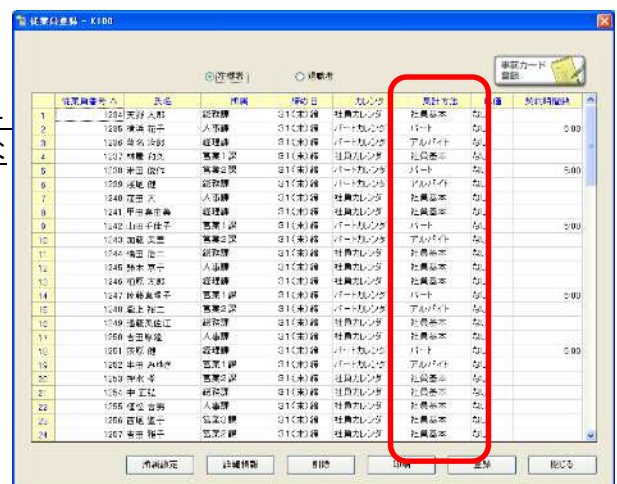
従業員登録 - K100

在職者 | 退職者

事前カード登録

| | 従業員番号 | 氏名 | 所属 | 締め日 | カレンダ | 集計方法 | 備 | 契約時間数 |
|---|---|---|---|---|---|---|---|---|
| 1 | 1284 | 天野 太郎 | 総務課 | 31(末)締 | 社員カレンダ | 社員基本 | なし | |
| 2 | 1285 | 横浜 花子 | 人事課 | 31(末)締 | パートカレンダ | パート | なし | 5:00 |
| 3 | 1286 | 青森 次郎 | 経理課 | 31(末)締 | 社員カレンダ | アルバイト | なし | |
| 4 | 1287 | 林檎 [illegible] | 営業1課 | 31(末)締 | 社員カレンダ | 社員基本 | なし | |
| 5 | 1288 | 米田 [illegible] | 営業2課 | 31(末)締 | パートカレンダ | パート | なし | 5:00 |
| 6 | 1239 | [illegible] 健 | 総務課 | 31(末)締 | パートカレンダ | アルバイト | なし | |
| 7 | 1240 | 花田 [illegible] | 人事課 | 31(末)締 | 社員カレンダ | 社員基本 | なし | |
| 8 | 1241 | 甲斐 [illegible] | 経理課 | 31(末)締 | 社員カレンダ | 社員基本 | なし | |
| 9 | 1242 | 山田 千佳子 | 営業1課 | 31(末)締 | パートカレンダ | パート | なし | 5:00 |
| 10 | 1243 | 加藤 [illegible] | 営業2課 | 31(末)締 | パートカレンダ | アルバイト | なし | |
| 11 | 1244 | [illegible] | 総務課 | 31(末)締 | 社員カレンダ | 社員基本 | なし | |
| 12 | 1245 | 鈴木 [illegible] | 人事課 | 31(末)締 | 社員カレンダ | 社員基本 | なし | |
| 13 | 1246 | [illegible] 太郎 | 経理課 | 31(末)締 | 社員カレンダ | 社員基本 | なし | |
| 14 | 1247 | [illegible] | 営業1課 | 31(末)締 | パートカレンダ | パート | なし | 5:00 |
| 15 | 1248 | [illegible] | 営業2課 | 31(末)締 | パートカレンダ | アルバイト | なし | |
| 16 | 1249 | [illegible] | 総務課 | 31(末)締 | 社員カレンダ | 社員基本 | なし | |
| 17 | 1250 | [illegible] | 人事課 | 31(末)締 | 社員カレンダ | 社員基本 | なし | |
| 18 | 1251 | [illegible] 健 | 経理課 | 31(末)締 | パートカレンダ | パート | なし | 5:00 |
| 19 | 1252 | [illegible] | 営業1課 | 31(末)締 | パートカレンダ | アルバイト | なし | |
| 20 | 1253 | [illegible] | 営業2課 | 31(末)締 | 社員カレンダ | 社員基本 | なし | |
| 21 | 1254 | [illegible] | 総務課 | 31(末)締 | 社員カレンダ | 社員基本 | なし | |
| 22 | 1255 | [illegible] | 人事課 | 31(末)締 | 社員カレンダ | 社員基本 | なし | |
| 23 | 1256 | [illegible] | 営業1課 | 31(末)締 | 社員カレンダ | 社員基本 | なし | |
| 24 | 1257 | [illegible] | 営業2課 | 31(末)締 | 社員カレンダ | 社員基本 | なし | |

項目設定 | 詳細情報 | 削除 | 印刷 | 登録 | 閉じる